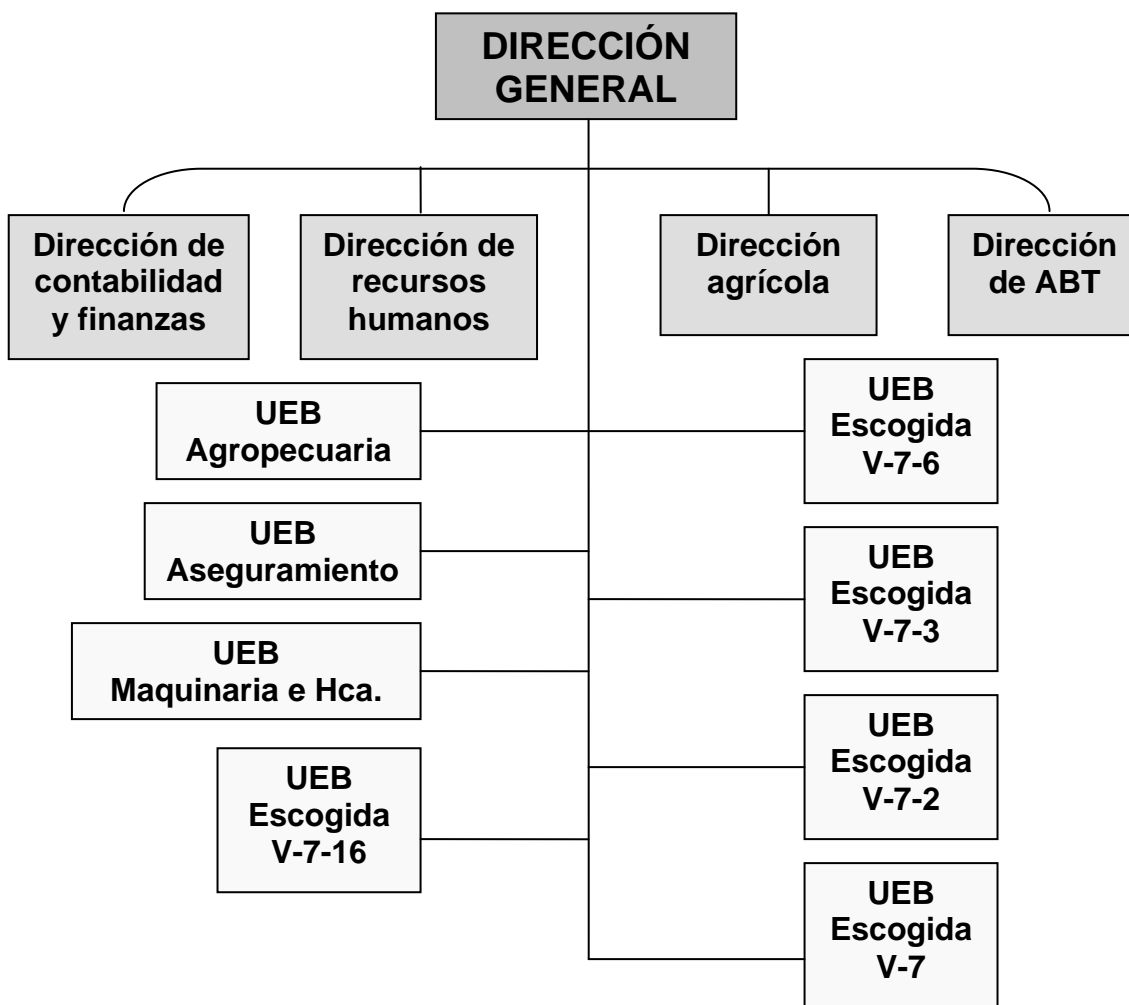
DIRECCIÓN GENERAL

Dirección de contabilidad y finanzas

Dirección de recursos humanos

Dirección agrícola

Dirección de ABT

UEB Agropecuaria

UEB Escogida V-7-6

UEB Aseguramiento

UEB Escogida V-7-3

UEB Maquinaria e Hca.

UEB Escogida V-7-2

UEB Escogida V-7-16

UEB Escogida V-7